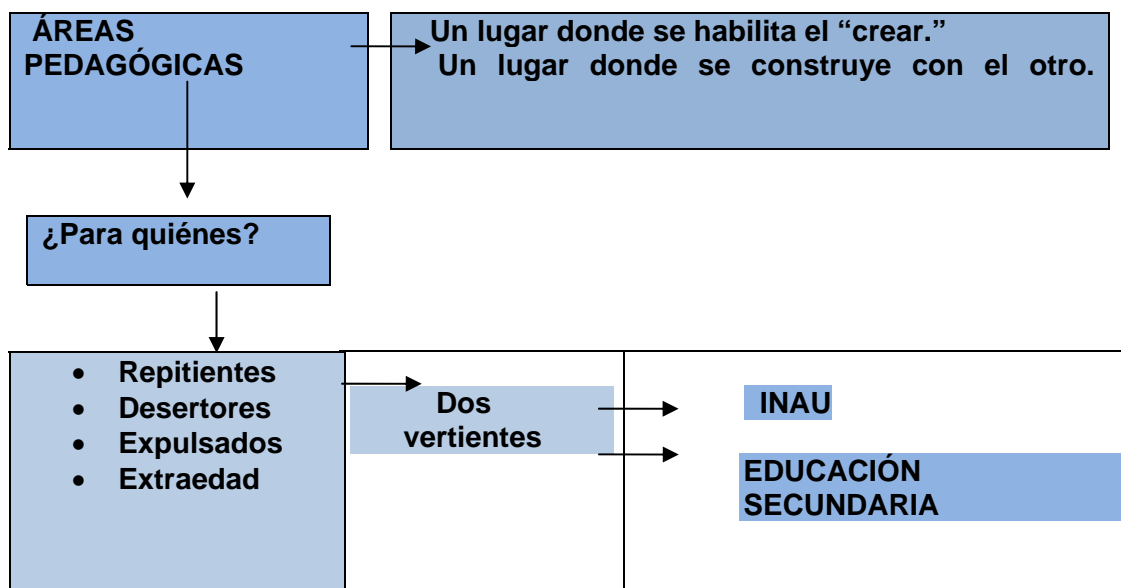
ÁREAS PEDAGÓGICAS

Un lugar donde se habilita el “crear.”
Un lugar donde se construye con el otro.

¿Para quiénes?

- Repitientes
- Desertores
- Expulsados
- Extraedad

Dos vertientes

INAU

EDUCACIÓN SECUNDARIA